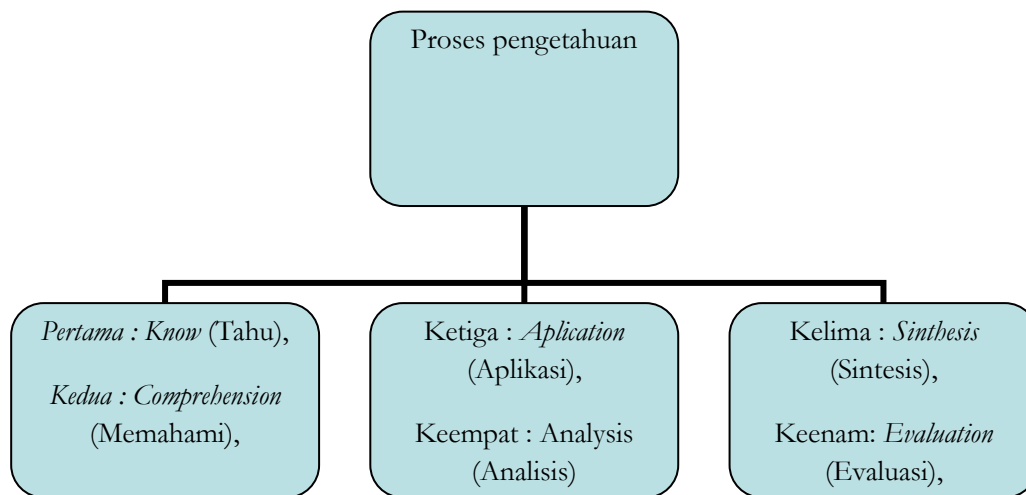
Proses pengetahuan

Pertama : Know (Tahu),

Kedua : Comprehension (Memahami),

Ketiga : Aplication (Aplikasi),

Keempat : Analysis (Analisis)

Kelima : Sinthesis (Sintesis),

Keenam: Evaluation (Evaluasi),